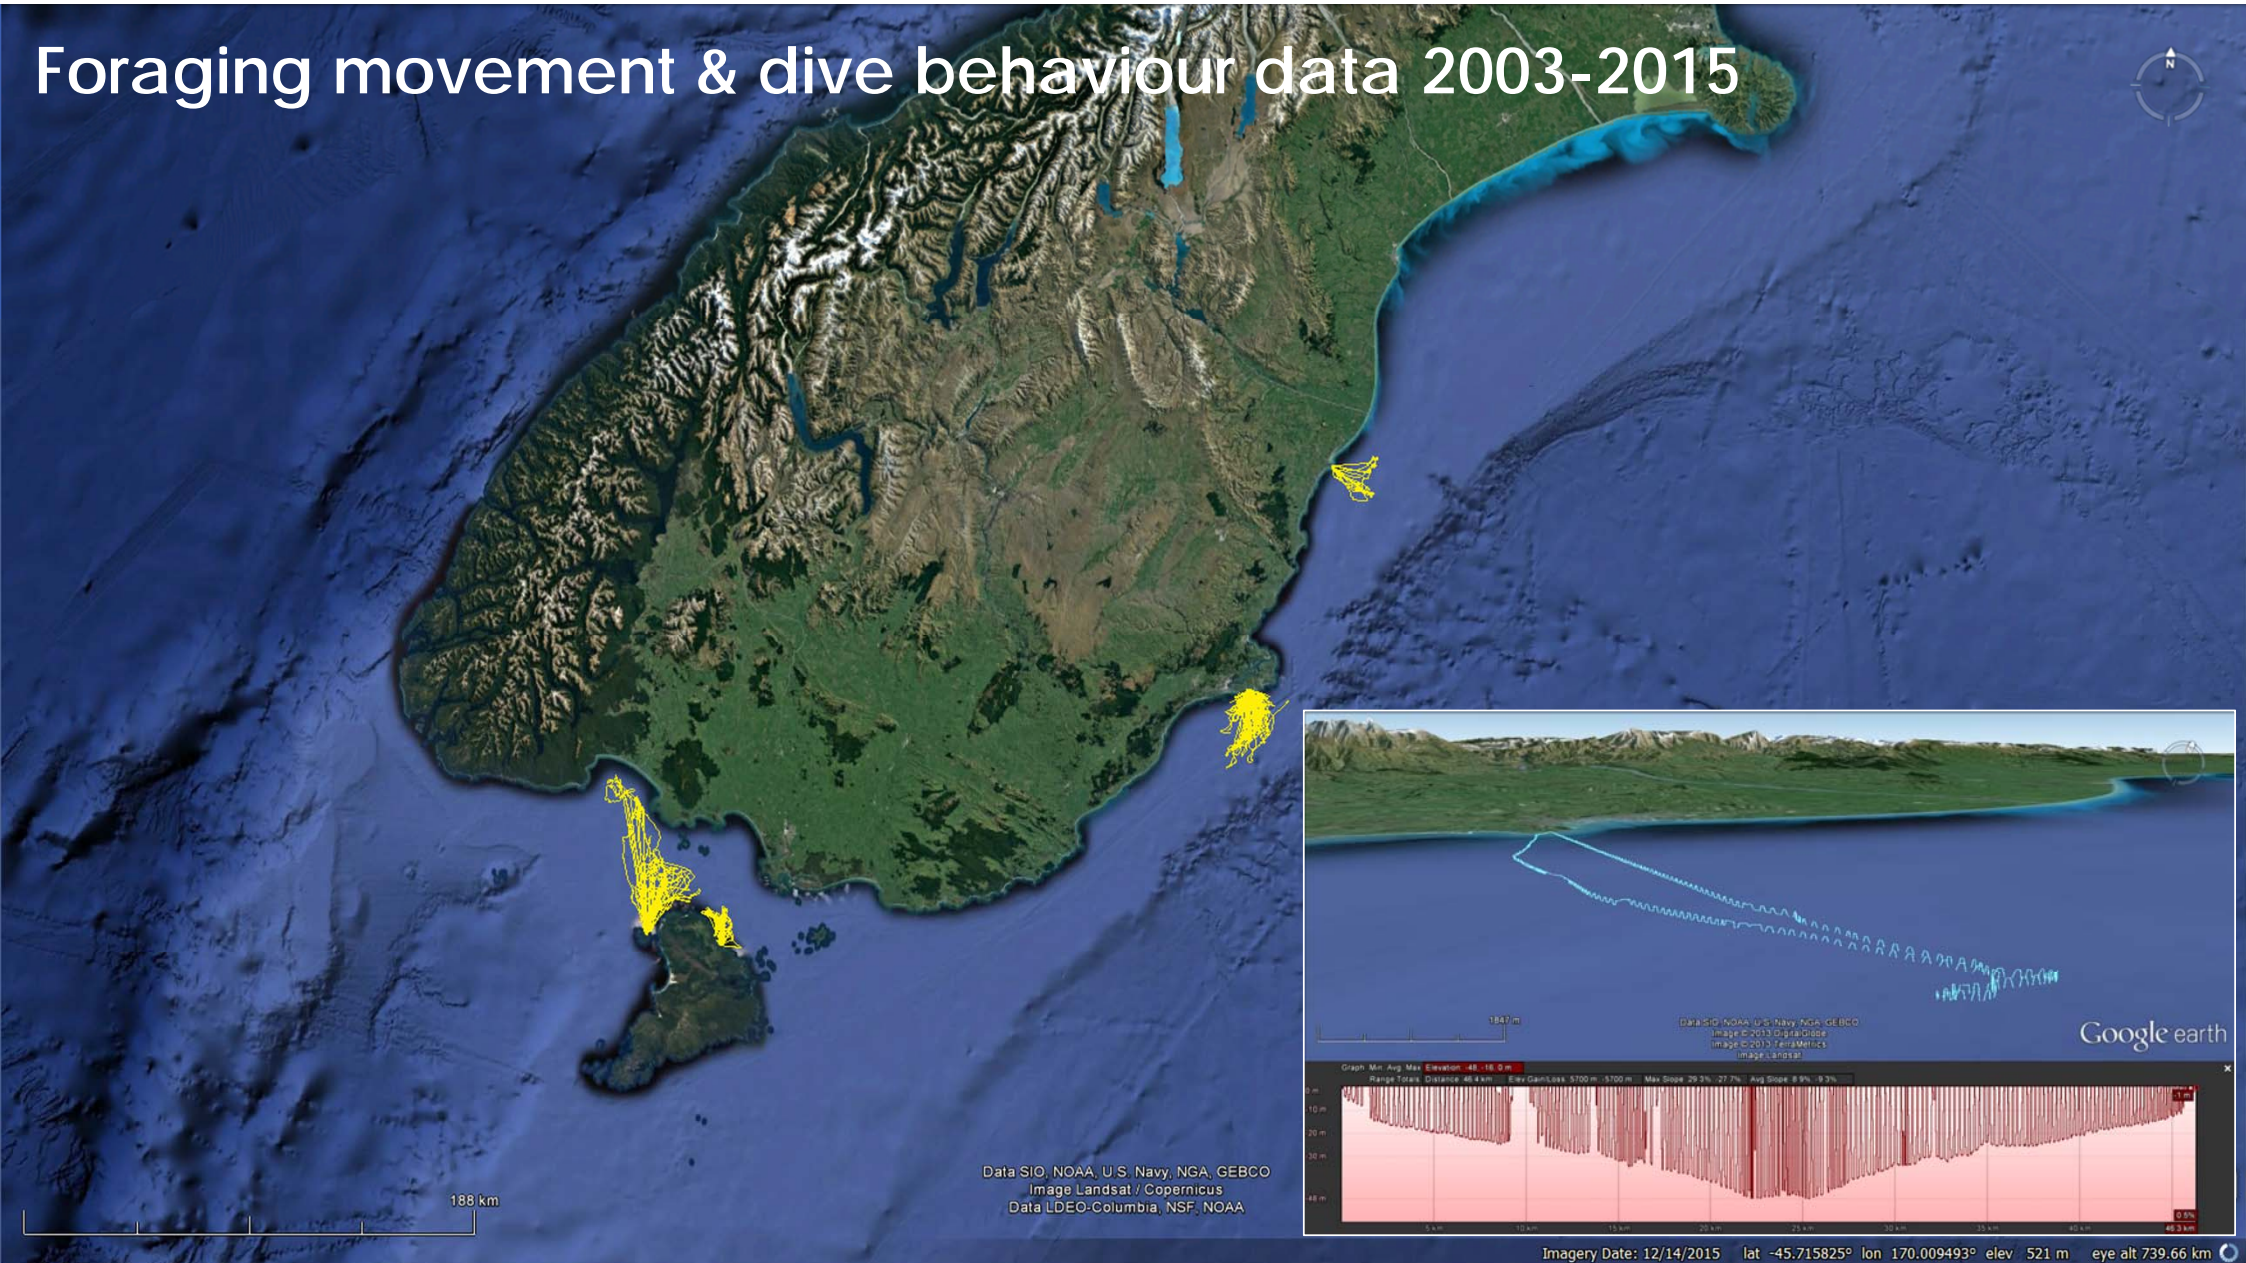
Foraging movement & dive behaviour data 2003-2015

N

1847 m

Data SIO, NOAA, U.S. Navy, NGA, GEBCO
Image © 2013 DigitalGlobe
Image © 2013 TerraMetrics
Image Landsat

Google earth

Graph: Min, Avg, Max Elevation: -48, -16, 0 m
Range Totals: Distance: 46.4 km Elev Gain/Loss: 5700 m, -5700 m Max Slope: 29.3%, -27.7% Avg Slope: 8.9%, -9.3%

0 m
-10 m
-20 m
-30 m
-48 m

5 km 10 km 15 km 20 km 25 km 30 km 35 km 40 km 46.3 km

188 km

Data SIO, NOAA, U.S. Navy, NGA, GEBCO
Image Landsat / Copernicus
Data LDEO-Columbia, NSF, NOAA

Imagery Date: 12/14/2015 lat -45.715825° lon 170.009493° elev 521 m eye alt 739.66 km